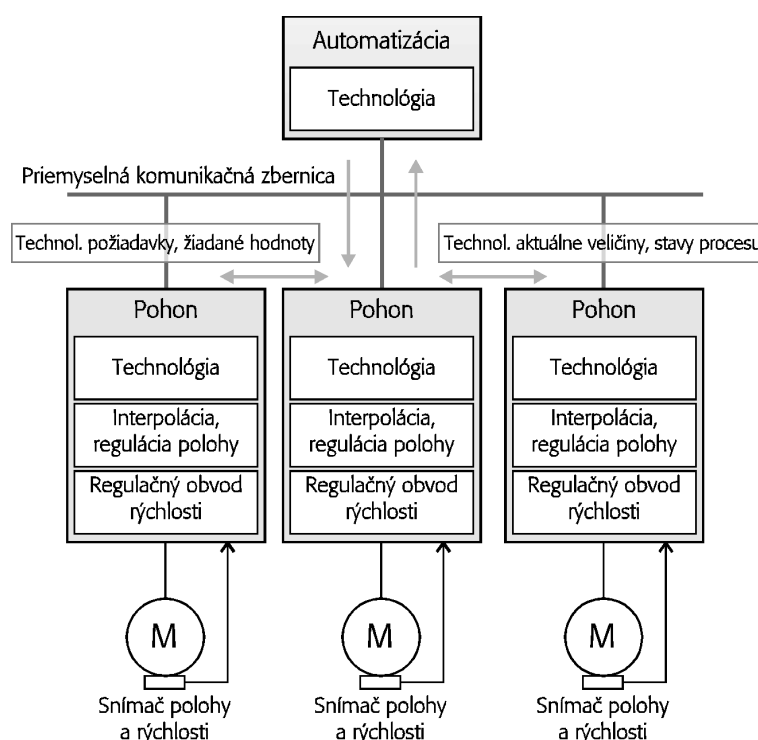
Automatizácia

Technológia

Priemyselná komunikačná zbernica

Technol. požiadavky, žiadané hodnoty

Technol. aktuálne veličiny, stavy procesu

Pohon

Technológia

Interpolácia, regulácia polohy

Regulačný obvod rýchlosti

Pohon

Technológia

Interpolácia, regulácia polohy

Regulačný obvod rýchlosti

Pohon

Technológia

Interpolácia, regulácia polohy

Regulačný obvod rýchlosti

M

Snímač polohy a rýchlosti

M

Snímač polohy a rýchlosti

M

Snímač polohy a rýchlosti